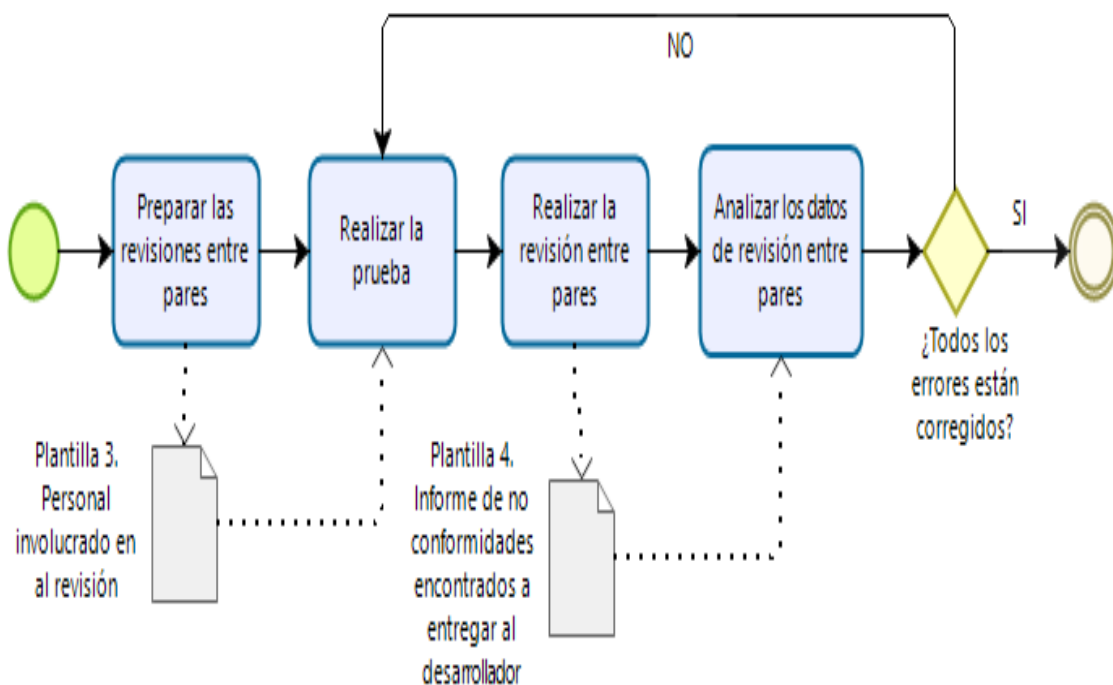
NO

Preparar las revisiones entre pares

Realizar la prueba

Realizar la revisión entre pares

Analizar los datos de revisión entre pares

SI

¿Todos los errores están corregidos?

Plantilla 3. Personal involucrado en al revisión

Plantilla 4. Informe de no conformidades encontrados a entregar al desarrollador